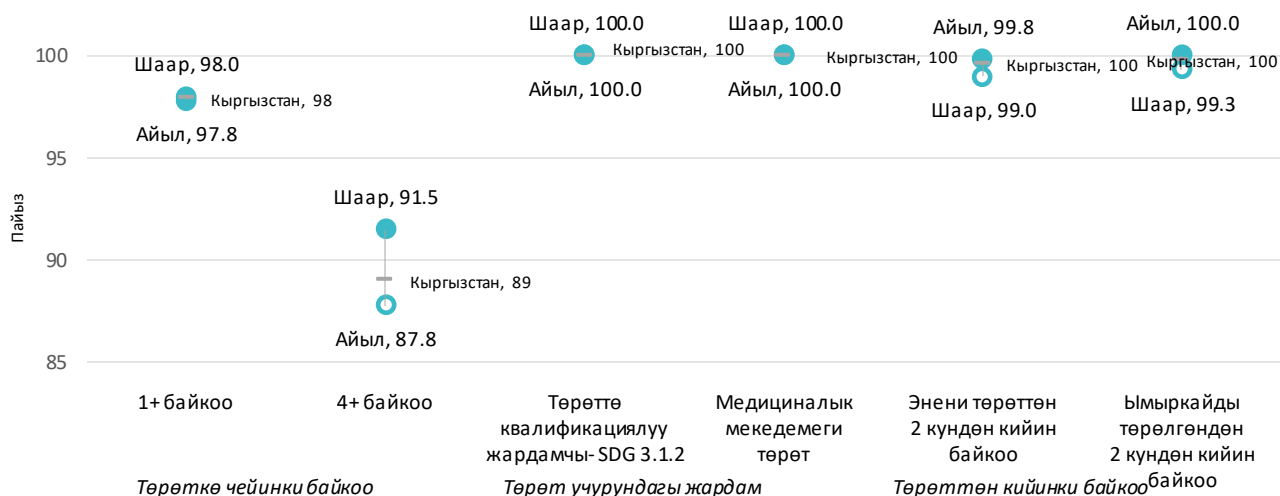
Пайыз

100
95
90
85

Шаар, 98.0
Кыргызстан, 98
Айыл, 97.8

Шаар, 91.5
Кыргызстан, 89
Айыл, 87.8

Шаар, 100.0
Кыргызстан, 100
Айыл, 100.0

Шаар, 100.0
Кыргызстан, 100
Айыл, 100.0

Айыл, 99.8
Кыргызстан, 100
Шаар, 99.0

Айыл, 100.0
Кыргызстан, 100
Шаар, 99.3

1+ байкоо
4+ байкоо
Төрөттө квалификациялуу жардамчы- SDG 3.1.2
Медициналык мекедемеги төрөт
Энени төрөттөн 2 күндөн кийин байкоо
Ымыркайды төрөлгөндөн 2 күндөн кийин байкоо

Төрөткө чейинки байкоо
Төрөт учурундагы жардам
Төрөттөн кийинки байкоо